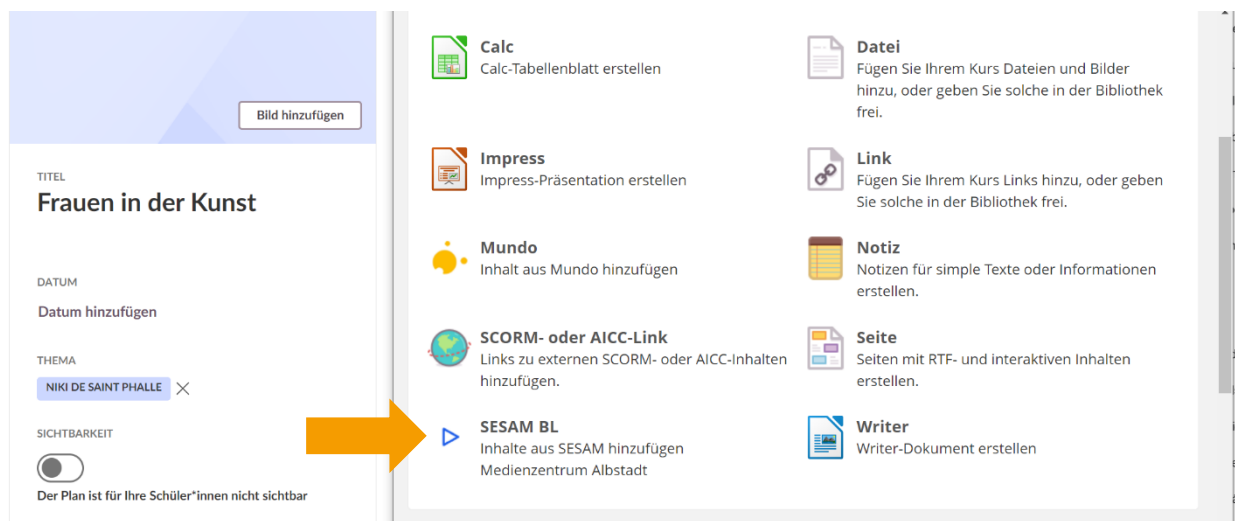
Bild hinzufügen

TITEL
Frauen in der Kunst

DATUM
Datum hinzufügen

THEMA
NIKI DE SAINT PHALLE

SICHTBARKEIT
Der Plan ist für Ihre Schüler*innen nicht sichtbar

Calc
Calc-Tabellenblatt erstellen

Datei
Fügen Sie Ihrem Kurs Dateien und Bilder hinzu, oder geben Sie solche in der Bibliothek frei.

Impress
Impress-Präsentation erstellen

Link
Fügen Sie Ihrem Kurs Links hinzu, oder geben Sie solche in der Bibliothek frei.

Mundo
Inhalt aus Mundo hinzufügen

Notiz
Notizen für simple Texte oder Informationen erstellen.

SCORM- oder AICC-Link
Links zu externen SCORM- oder AICC-Inhalten hinzufügen.

Seite
Seiten mit RTF- und interaktiven Inhalten erstellen.

SESAM BL
Inhalte aus SESAM hinzufügen
Medienzentrum Albstadt

Writer
Writer-Dokument erstellen